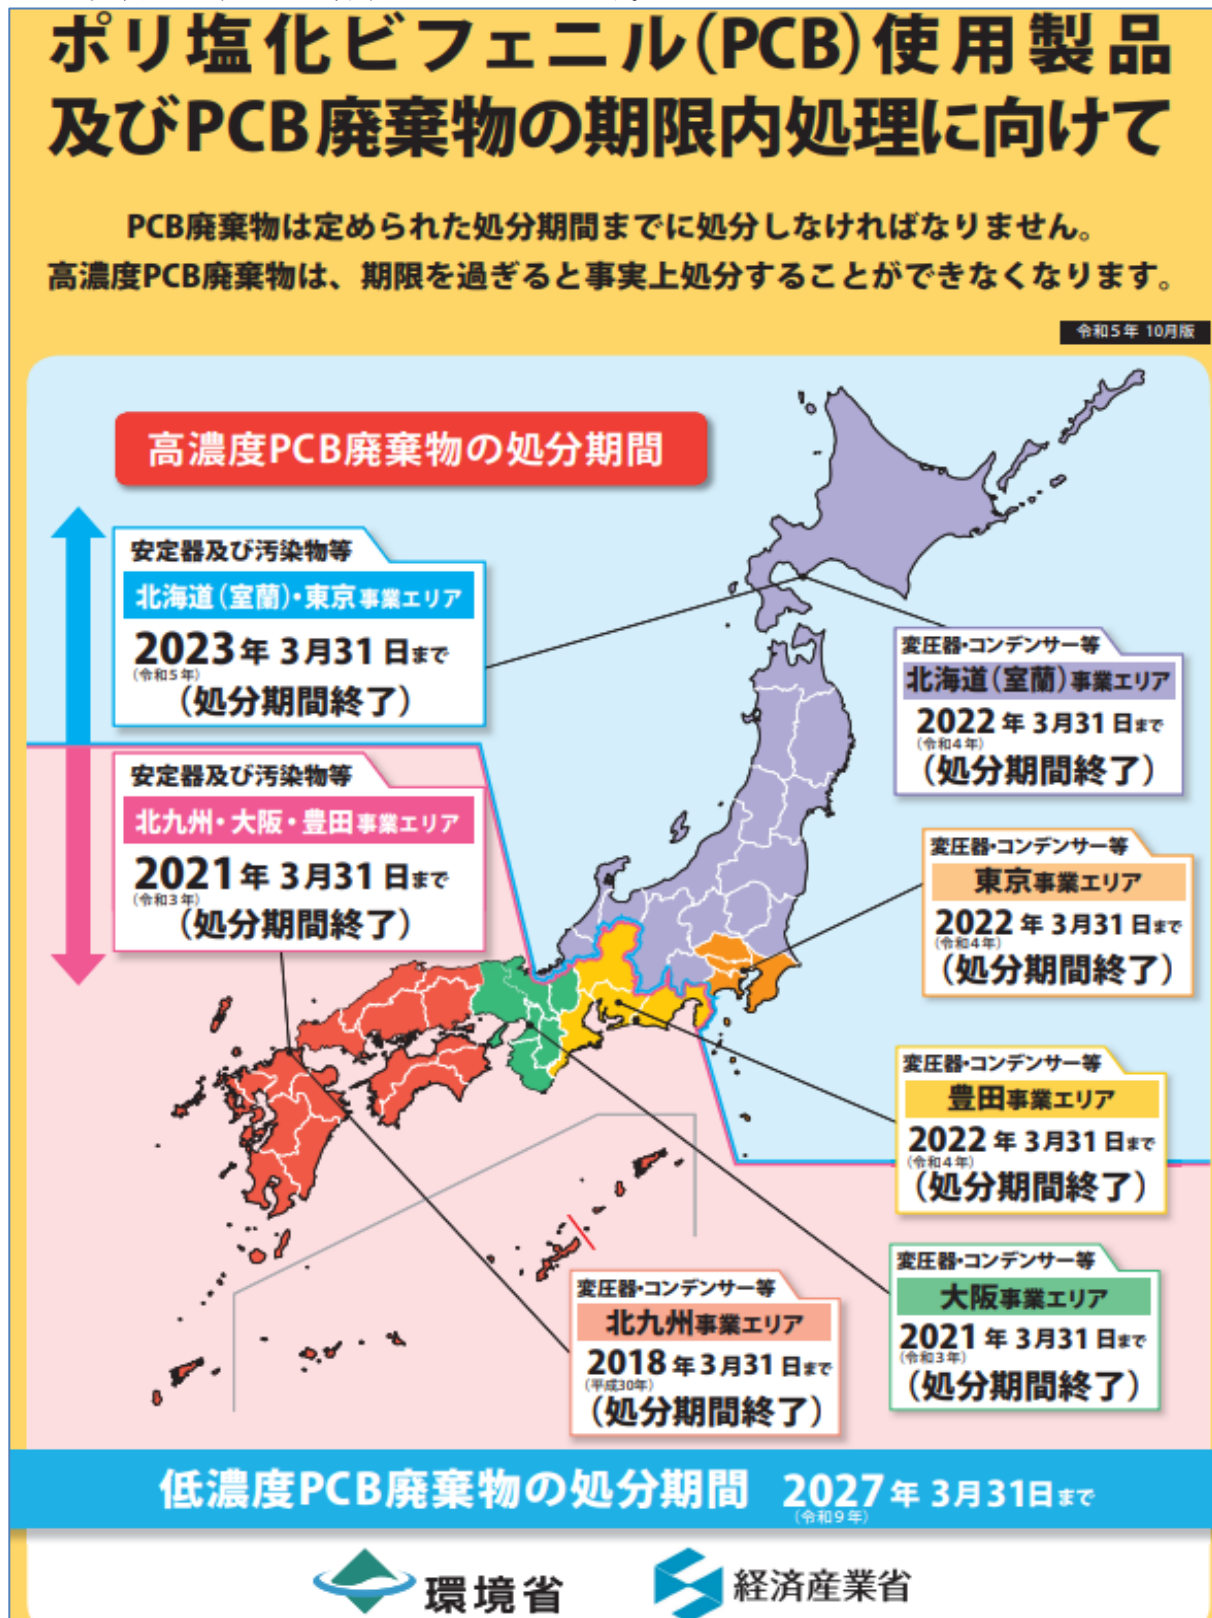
ポリ塩化ビフェニル(PCB)使用製品及びPCB廃棄物の期限内処理に向けて

PCB廃棄物は定められた処分期間までに処分しなければなりません。
高濃度PCB廃棄物は、期限を過ぎると事実上処分することができなくなります。

令和5年 10月版

高濃度PCB廃棄物の処分期間

安定器及び汚染物等
北海道(室蘭)・東京事業エリア
2023年 3月31日まで
(令和5年)
(処分期間終了)

安定器及び汚染物等
北九州・大阪・豊田事業エリア
2021年 3月31日まで
(令和3年)
(処分期間終了)

変圧器・コンデンサー等
北海道(室蘭)事業エリア
2022年 3月31日まで
(令和4年)
(処分期間終了)

変圧器・コンデンサー等
東京事業エリア
2022年 3月31日まで
(令和4年)
(処分期間終了)

変圧器・コンデンサー等
豊田事業エリア
2022年 3月31日まで
(令和4年)
(処分期間終了)

変圧器・コンデンサー等
大阪事業エリア
2021年 3月31日まで
(令和3年)
(処分期間終了)

変圧器・コンデンサー等
北九州事業エリア
2018年 3月31日まで
(平成30年)
(処分期間終了)

低濃度PCB廃棄物の処分期間 2027年 3月31日まで
(令和9年)

環境省 経済産業省